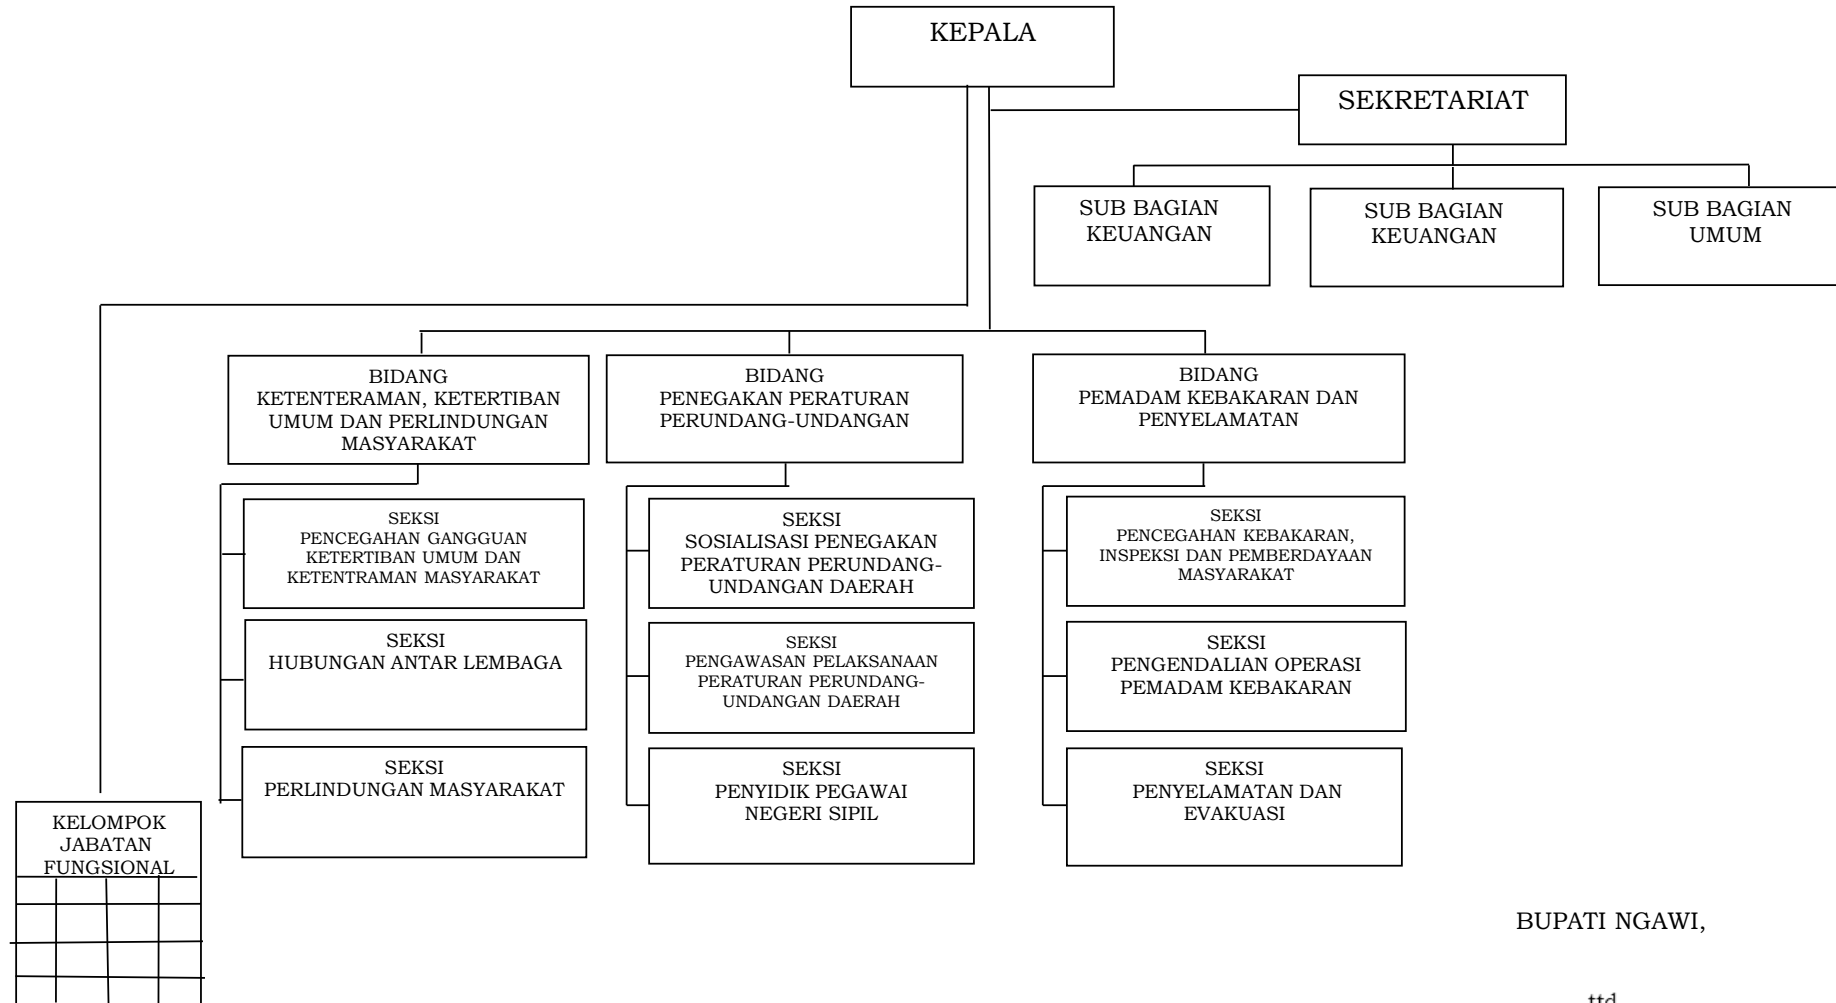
KEPALA

SEKRETARIAT

SUB BAGIAN KEUANGAN

SUB BAGIAN KEUANGAN

SUB BAGIAN UMUM

BIDANG KETENTERAMAN, KETERTIBAN UMUM DAN PERLINDUNGAN MASYARAKAT

BIDANG PENEGAKAN PERATURAN PERUNDANG-UNDANGAN

BIDANG PEMADAM KEBAKARAN DAN PENYELAMATAN

SEKSI PENCEGAHAN GANGGUAN KETERTIBAN UMUM DAN KETENTRAMAN MASYARAKAT

SEKSI HUBUNGAN ANTAR LEMBAGA

SEKSI PERLINDUNGAN MASYARAKAT

SEKSI SOSIALISASI PENEGAKAN PERATURAN PERUNDANG-UNDANGAN DAERAH

SEKSI PENGAWASAN PELAKSANAAN PERATURAN PERUNDANG-UNDANGAN DAERAH

SEKSI PENYIDIK PEGAWAI NEGERI SIPIL

SEKSI PENCEGAHAN KEBAKARAN, INSPEKSI DAN PEMBERDAYAAN MASYARAKAT

SEKSI PENGENDALIAN OPERASI PEMADAM KEBAKARAN

SEKSI PENYELAMATAN DAN EVAKUASI

KELOMPOK JABATAN FUNGSIONAL

BUPATI NGAWI,

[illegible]